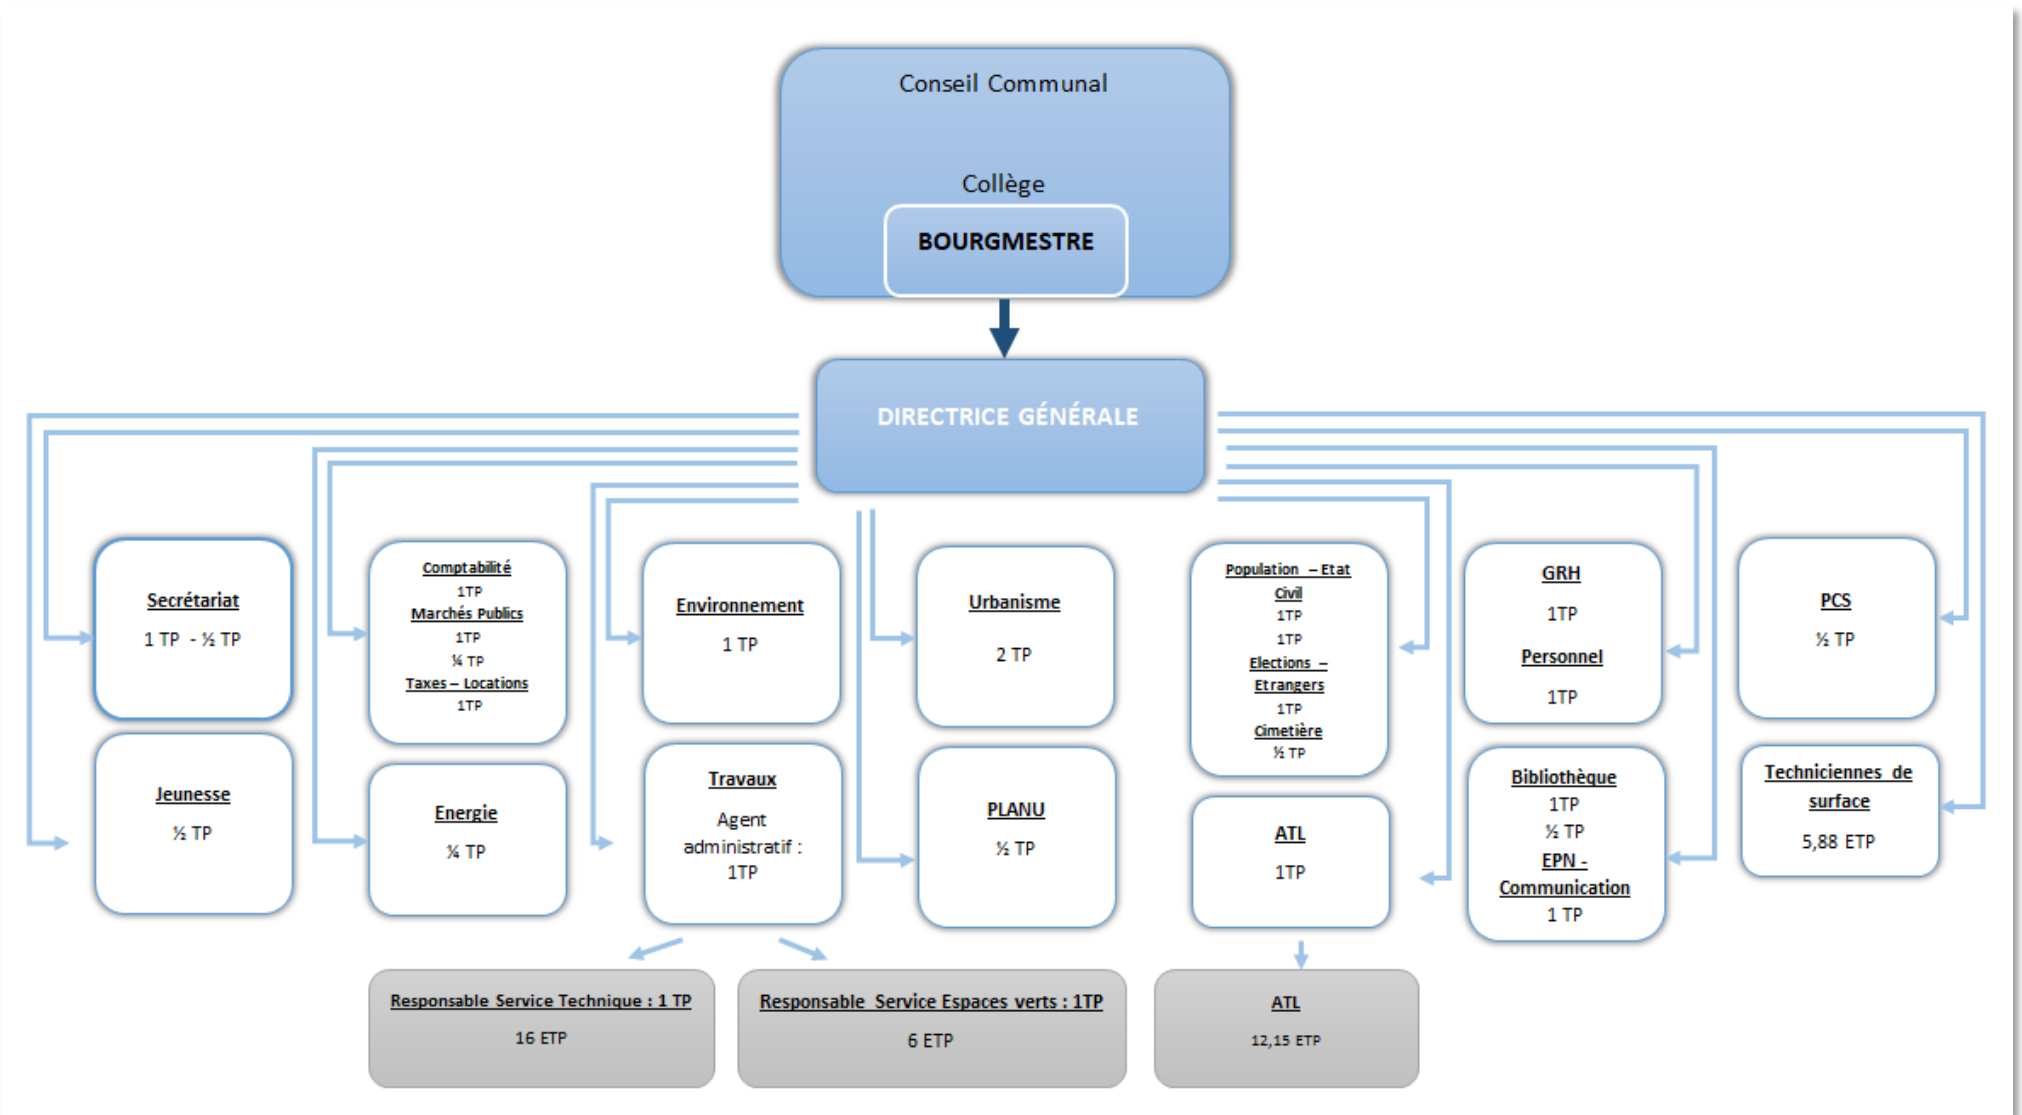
Conseil Communal

Collège

BOURGMESTRE

DIRECTRICE GÉNÉRALE

Secrétariat
1 TP - ½ TP

Jeunesse
½ TP

Comptabilité
1TP
Marchés Publics
1TP
¼ TP
Taxes – Locations
1TP

Energie
¼ TP

Environnement
1 TP

Travaux
Agent administratif : 1TP

Urbanisme
2 TP

PLANU
½ TP

Population – Etat Civil
1TP
1TP
Elections – Etrangers
1TP
Cimetière
½ TP

ATL
1TP

GRH
1TP
Personnel
1TP

Bibliothèque
1TP
½ TP
EPN - Communication
1 TP

PCS
½ TP

Techniciennes de surface
5,88 ETP

Responsable Service Technique : 1 TP
16 ETP

Responsable Service Espaces verts : 1TP
6 ETP

ATL
12,15 ETP